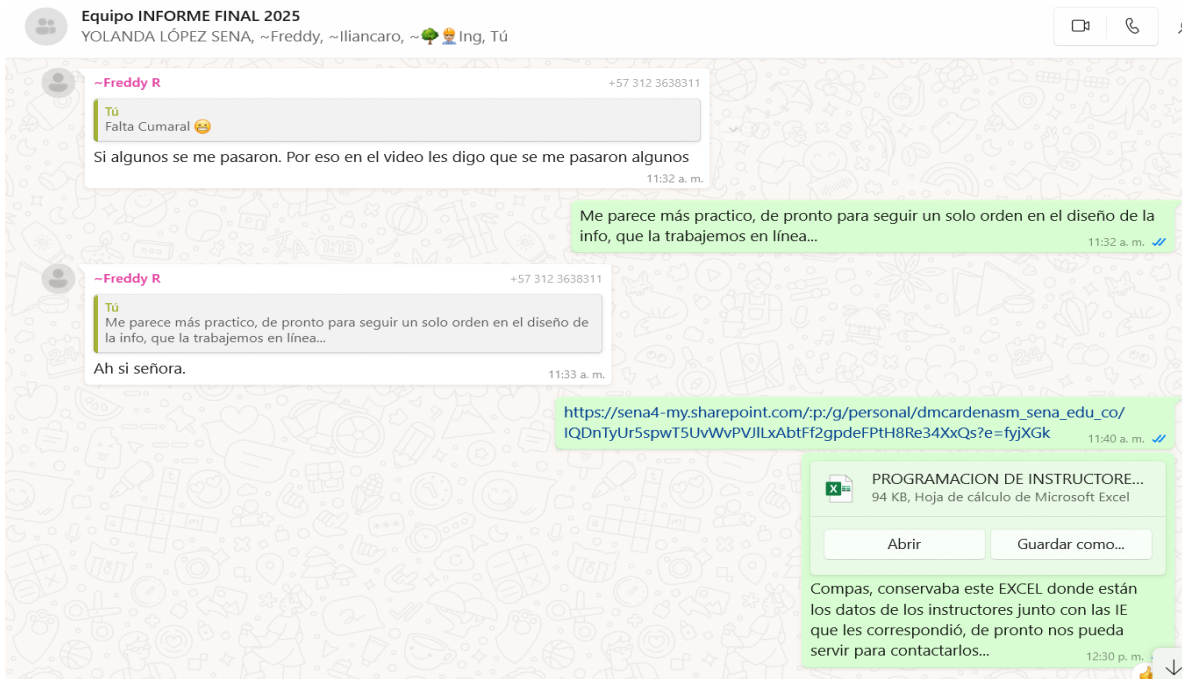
Equipo INFORME FINAL 2025
YOLANDA LÓPEZ SENA, ~Freddy, ~Iliancaro, ~🌳👷Ing, Tú

~Freddy R
+57 312 3638311
Tú
Falta Cumaral 😩
Si algunos se me pasaron. Por eso en el video les digo que se me pasaron algunos
11:32 a. m.

Me parece más practico, de pronto para seguir un solo orden en el diseño de la info, que la trabajemos en línea...
11:32 a. m.

~Freddy R
+57 312 3638311
Tú
Me parece más practico, de pronto para seguir un solo orden en el diseño de la info, que la trabajemos en línea...
Ah si señora.
11:33 a. m.

https://sena4-my.sharepoint.com/:p:/g/personal/dmcardenasm_sena_edu_co/IQDnTyUr5spwT5UvWvPVJlLxAbtFf2gpdeFPtH8Re34XxQs?e=fyjXGk
11:40 a. m.

PROGRAMACION DE INSTRUCTORE...
94 KB, Hoja de cálculo de Microsoft Excel
Abrir
Guardar como...
Compas, conservaba este EXCEL donde están los datos de los instructores junto con las IE que les correspondió, de pronto nos pueda servir para contactarlos...
12:30 p. m.